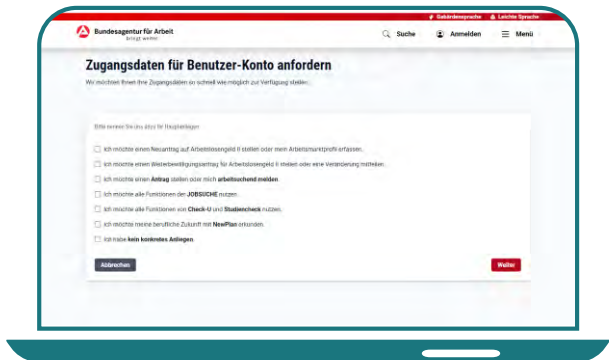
Gebärdensprache Leichte Sprache

Bundesagentur für Arbeit
bringt weiter

Suche Anmelden Menü

Zugangsdaten für Benutzer-Konto anfordern

Wir möchten Ihnen Ihre Zugangsdaten so schnell wie möglich zur Verfügung stellen.

Bitte nennen Sie uns also Ihr Hauptanliegen

Ich möchte einen Neuantrag auf Arbeitslosengeld II stellen oder mein Arbeitsmarktprofil erfassen.

Ich möchte einen Weiterbewilligungsantrag für Arbeitslosengeld II stellen oder eine Veränderung mitteilen.

Ich möchte einen **Antrag** stellen oder mich **arbeitsuchend melden**

Ich möchte alle Funktionen der **JOBSUCHE** nutzen.

Ich möchte alle Funktionen von **Check-U** und **Studiencheck** nutzen.

Ich möchte meine berufliche Zukunft mit **NewPlan** erkunden.

Ich habe **kein konkretes Anliegen**.

Abbrechen

Weiter